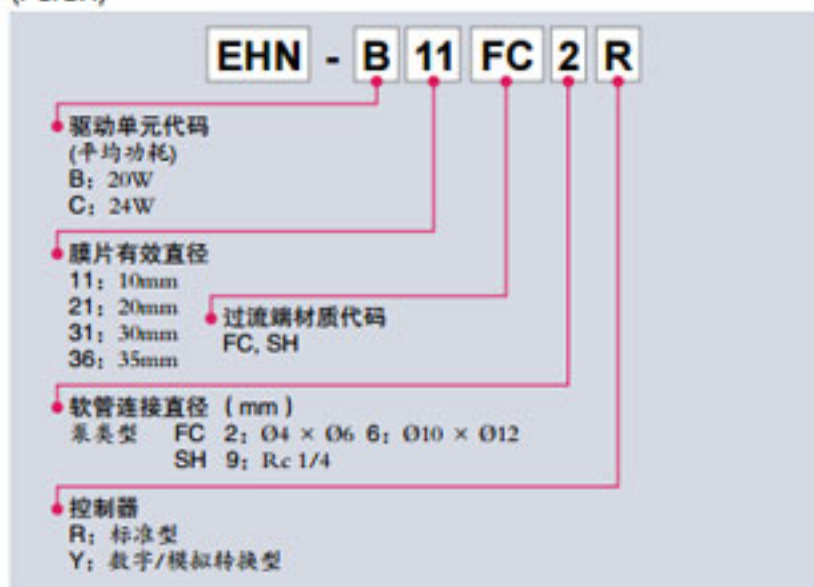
EHN - B 11 FC 2 R

驱动单元代码
(平均功耗)
B：20W
C：24W

膜片有效直径
11：10mm
21：20mm
31：30mm
36：35mm

过流端材质代码
FC, SH

软管连接直径（mm）
泵类型 FC 2：Ø4 × Ø6 6：Ø10 × Ø12
SH 9：Rc 1/4

控制器
R：标准型
Y：数字/模拟转换型